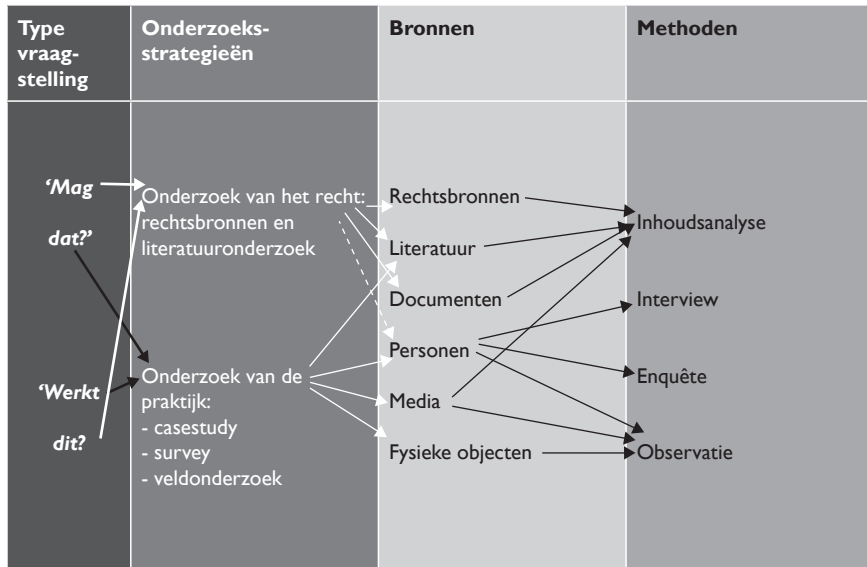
| Type vraagstelling | Onderzoeksstrategieën | Bronnen | Methoden |
|---|---|---|---|
| 'Mag dat?' | Onderzoek van het recht: rechtsbronnen en literatuuronderzoek | Rechtsbronnen | Inhoudsanalyse |
| | | Literatuur | |
| | | Documenten | Interview |
| 'Werkt dit?' | Onderzoek van de praktijk: - casestudy - survey - veldonderzoek | Personen | Enquête |
| | | Media | |
| | | Fysieke objecten | Observatie |